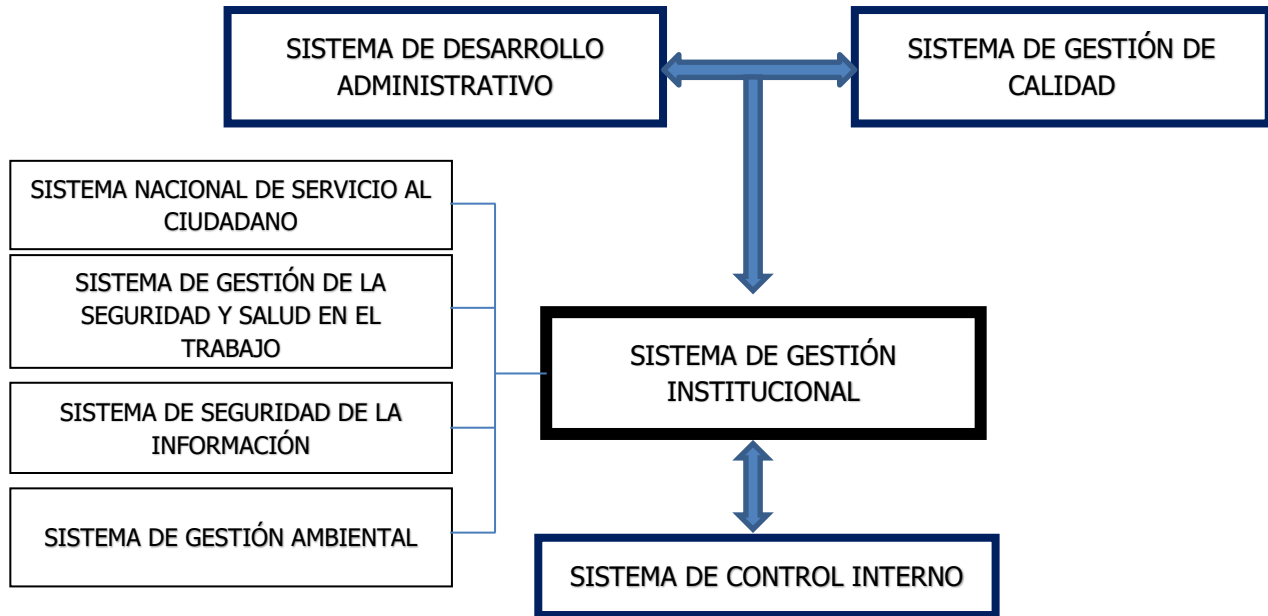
SISTEMA DE DESARROLLO ADMINISTRATIVO

SISTEMA DE GESTIÓN DE CALIDAD

SISTEMA NACIONAL DE SERVICIO AL CIUDADANO

SISTEMA DE GESTIÓN DE LA SEGURIDAD Y SALUD EN EL TRABAJO

SISTEMA DE SEGURIDAD DE LA INFORMACIÓN

SISTEMA DE GESTIÓN AMBIENTAL

SISTEMA DE GESTIÓN INSTITUCIONAL

SISTEMA DE CONTROL INTERNO